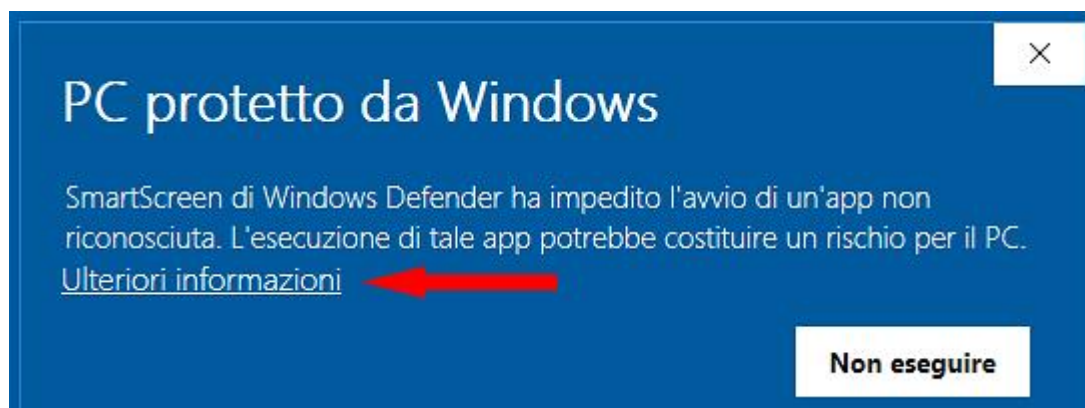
×

PC protetto da Windows

SmartScreen di Windows Defender ha impedito l'avvio di un'app non riconosciuta. L'esecuzione di tale app potrebbe costituire un rischio per il PC.
Ulteriori informazioni

Non eseguire